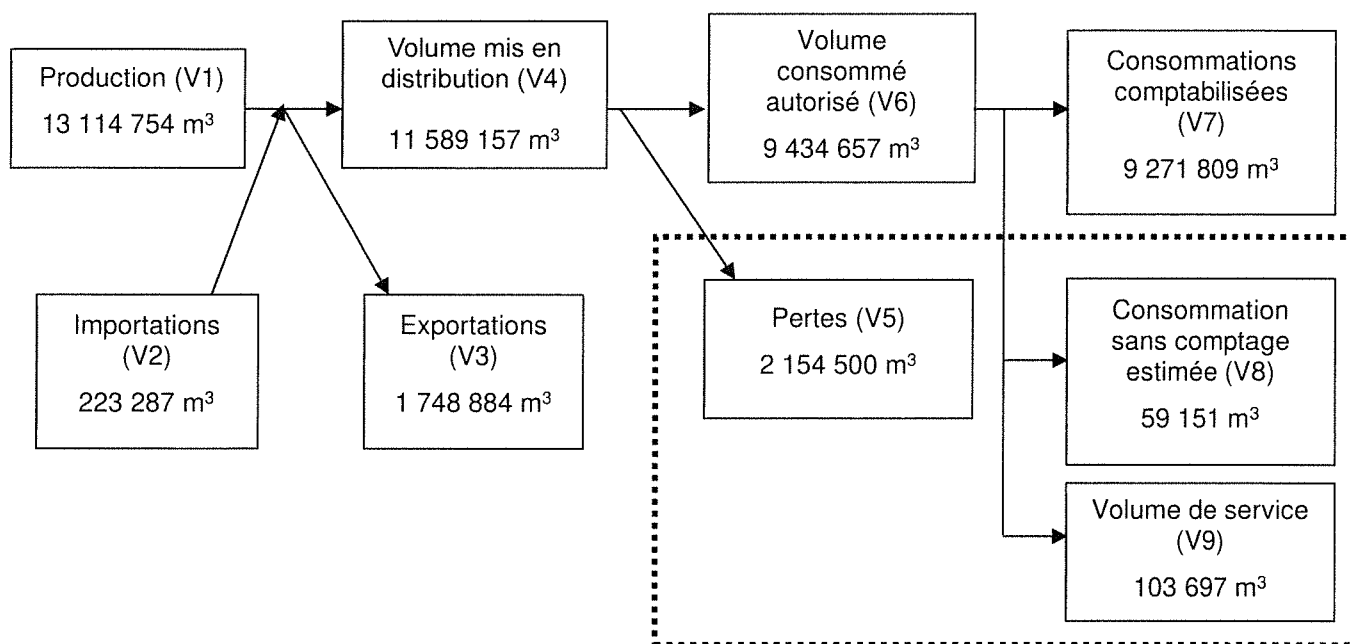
Production (V1)
13 114 754 m$^3$

Volume mis en distribution (V4)
11 589 157 m$^3$

Volume consommé autorisé (V6)
9 434 657 m$^3$

Consommations comptabilisées (V7)
9 271 809 m$^3$

Importations (V2)
223 287 m$^3$

Exportations (V3)
1 748 884 m$^3$

Pertes (V5)
2 154 500 m$^3$

Consommation sans comptage estimée (V8)
59 151 m$^3$

Volume de service (V9)
103 697 m$^3$